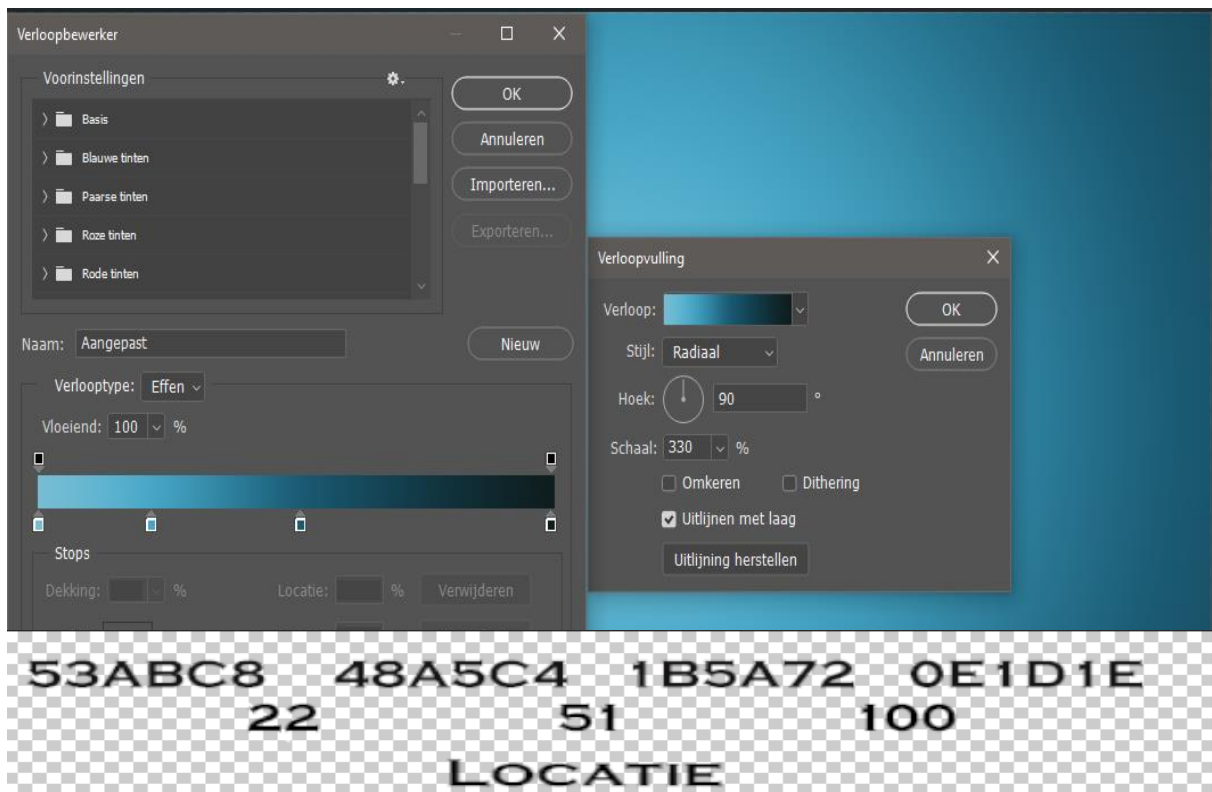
Verloopbewerker

Voorinstellingen

OK

Annuleren

Importeren...

Exporteren...

Basis

Blauwe tinten

Paarse tinten

Roze tinten

Rode tinten

Naam: Aangepast

Nieuw

Verlooptype: Effen

Vloeiend: 100 %

Stops

Dekking: %

Locatie: %

Verwijderen

Verloopvulling

Verloop:

OK

Stijl: Radiaal

Annuleren

Hoek: 90 °

Schaal: 330 %

Omkeren

Dithering

Uitlijnen met laag

Uitlijning herstellen

53ABC8 48A5C4 1B5A72 0E1D1E

22 51 100

LOCATIE